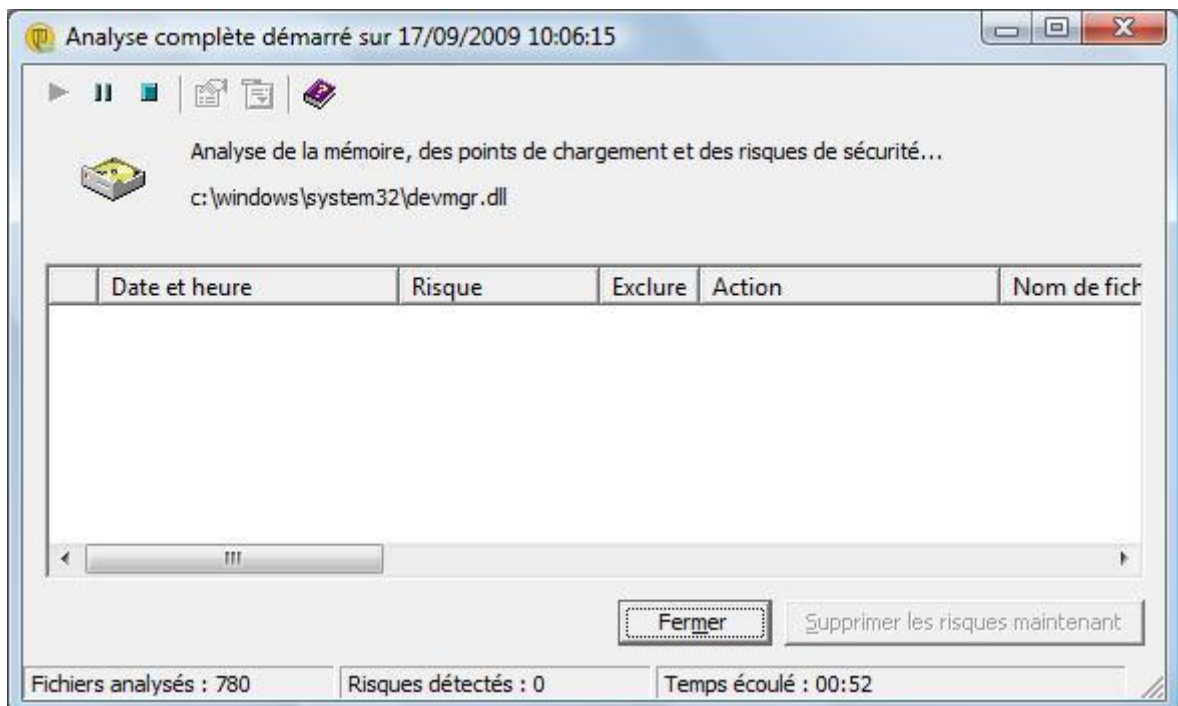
Analyse complète démarré sur 17/09/2009 10:06:15

Analyse de la mémoire, des points de chargement et des risques de sécurité...

c:\windows\system32\devmgr.dll

| | Date et heure | Risque | Exclure | Action | Nom de fich |
|---|---|---|---|---|---|

Fermer

Supprimer les risques maintenant

Fichiers analysés : 780

Risques détectés : 0

Temps écoulé : 00:52